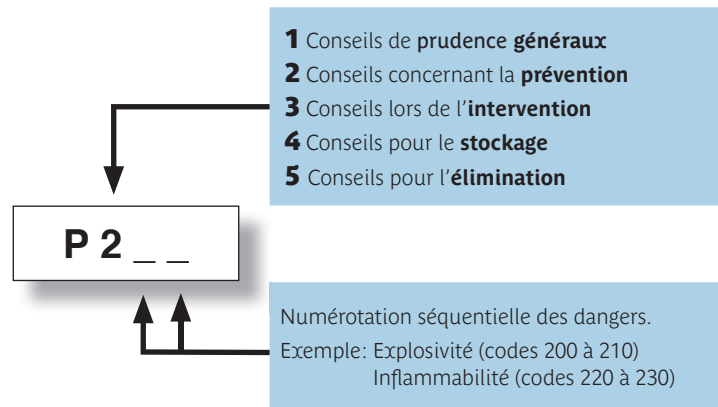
**1** Conseils de prudence **généraux**
**2** Conseils concernant la **prévention**
**3** Conseils lors de l'**intervention**
**4** Conseils pour le **stockage**
**5** Conseils pour l'**élimination**

P 2 _ _

Numérotation séquentielle des dangers.
Exemple: Explosivité (codes 200 à 210)
Inflammabilité (codes 220 à 230)